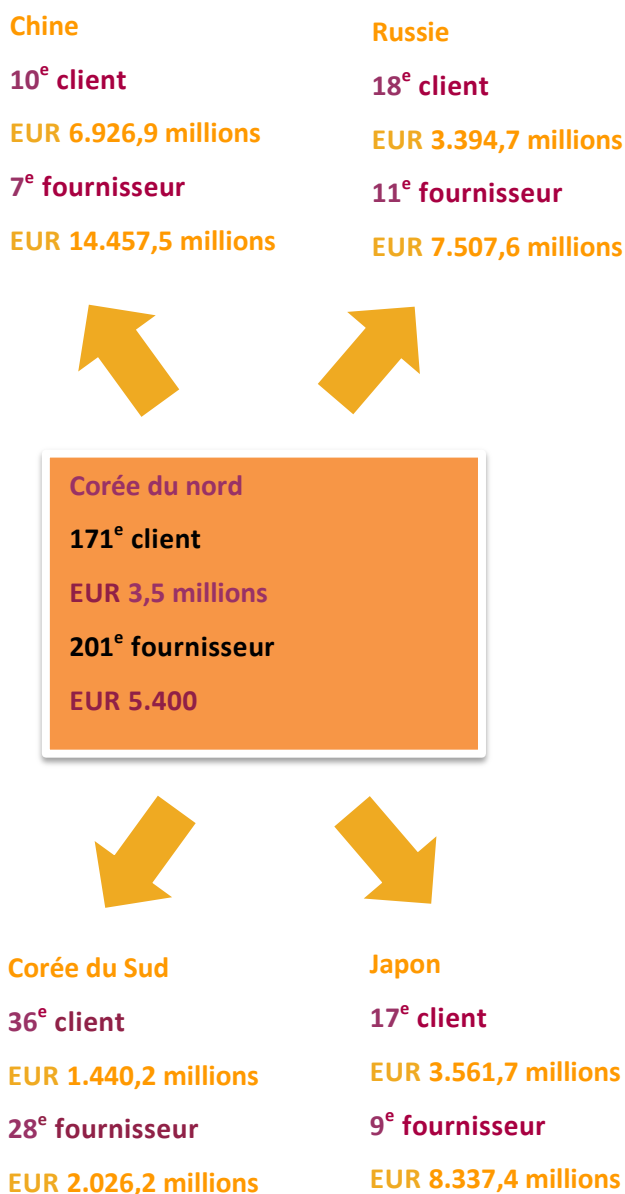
Chine

$10^{e}$ client

EUR 6.926,9 millions

$7^{e}$ fournisseur

EUR 14.457,5 millions

Russie

$18^{e}$ client

EUR 3.394,7 millions

$11^{e}$ fournisseur

EUR 7.507,6 millions

Corée du nord

$171^{e}$ client

EUR 3,5 millions

$201^{e}$ fournisseur

EUR 5.400

Corée du Sud

$36^{e}$ client

EUR 1.440,2 millions

$28^{e}$ fournisseur

EUR 2.026,2 millions

Japon

$17^{e}$ client

EUR 3.561,7 millions

$9^{e}$ fournisseur

EUR 8.337,4 millions